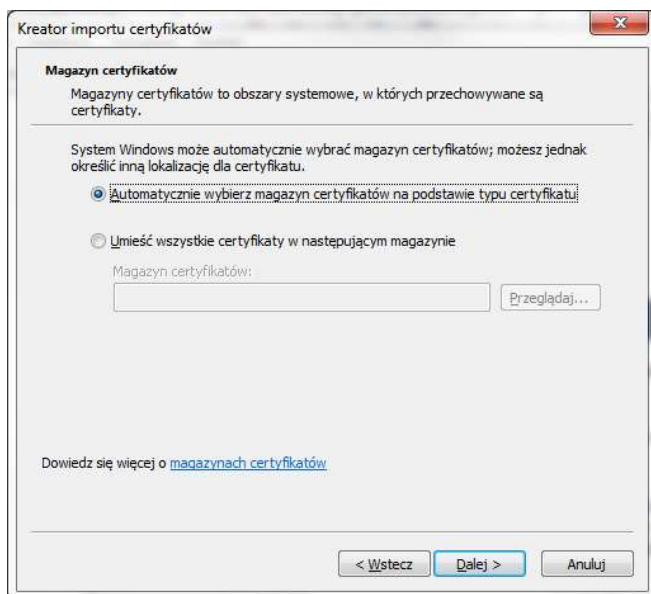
Kreator importu certyfikatów

Magazyn certyfikatów
Magazyny certyfikatów to obszary systemowe, w których przechowywane są certyfikaty.

System Windows może automatycznie wybrać magazyn certyfikatów; możesz jednak określić inną lokalizację dla certyfikatu.

Automatycznie wybierz magazyn certyfikatów na podstawie typu certyfikatu

Umieść wszystkie certyfikaty w następującym magazynie

Magazyn certyfikatów:

Przeglądaj...

Dowiedz się więcej o magazynach certyfikatów

< Wstecz
Dalej >
Anuluj